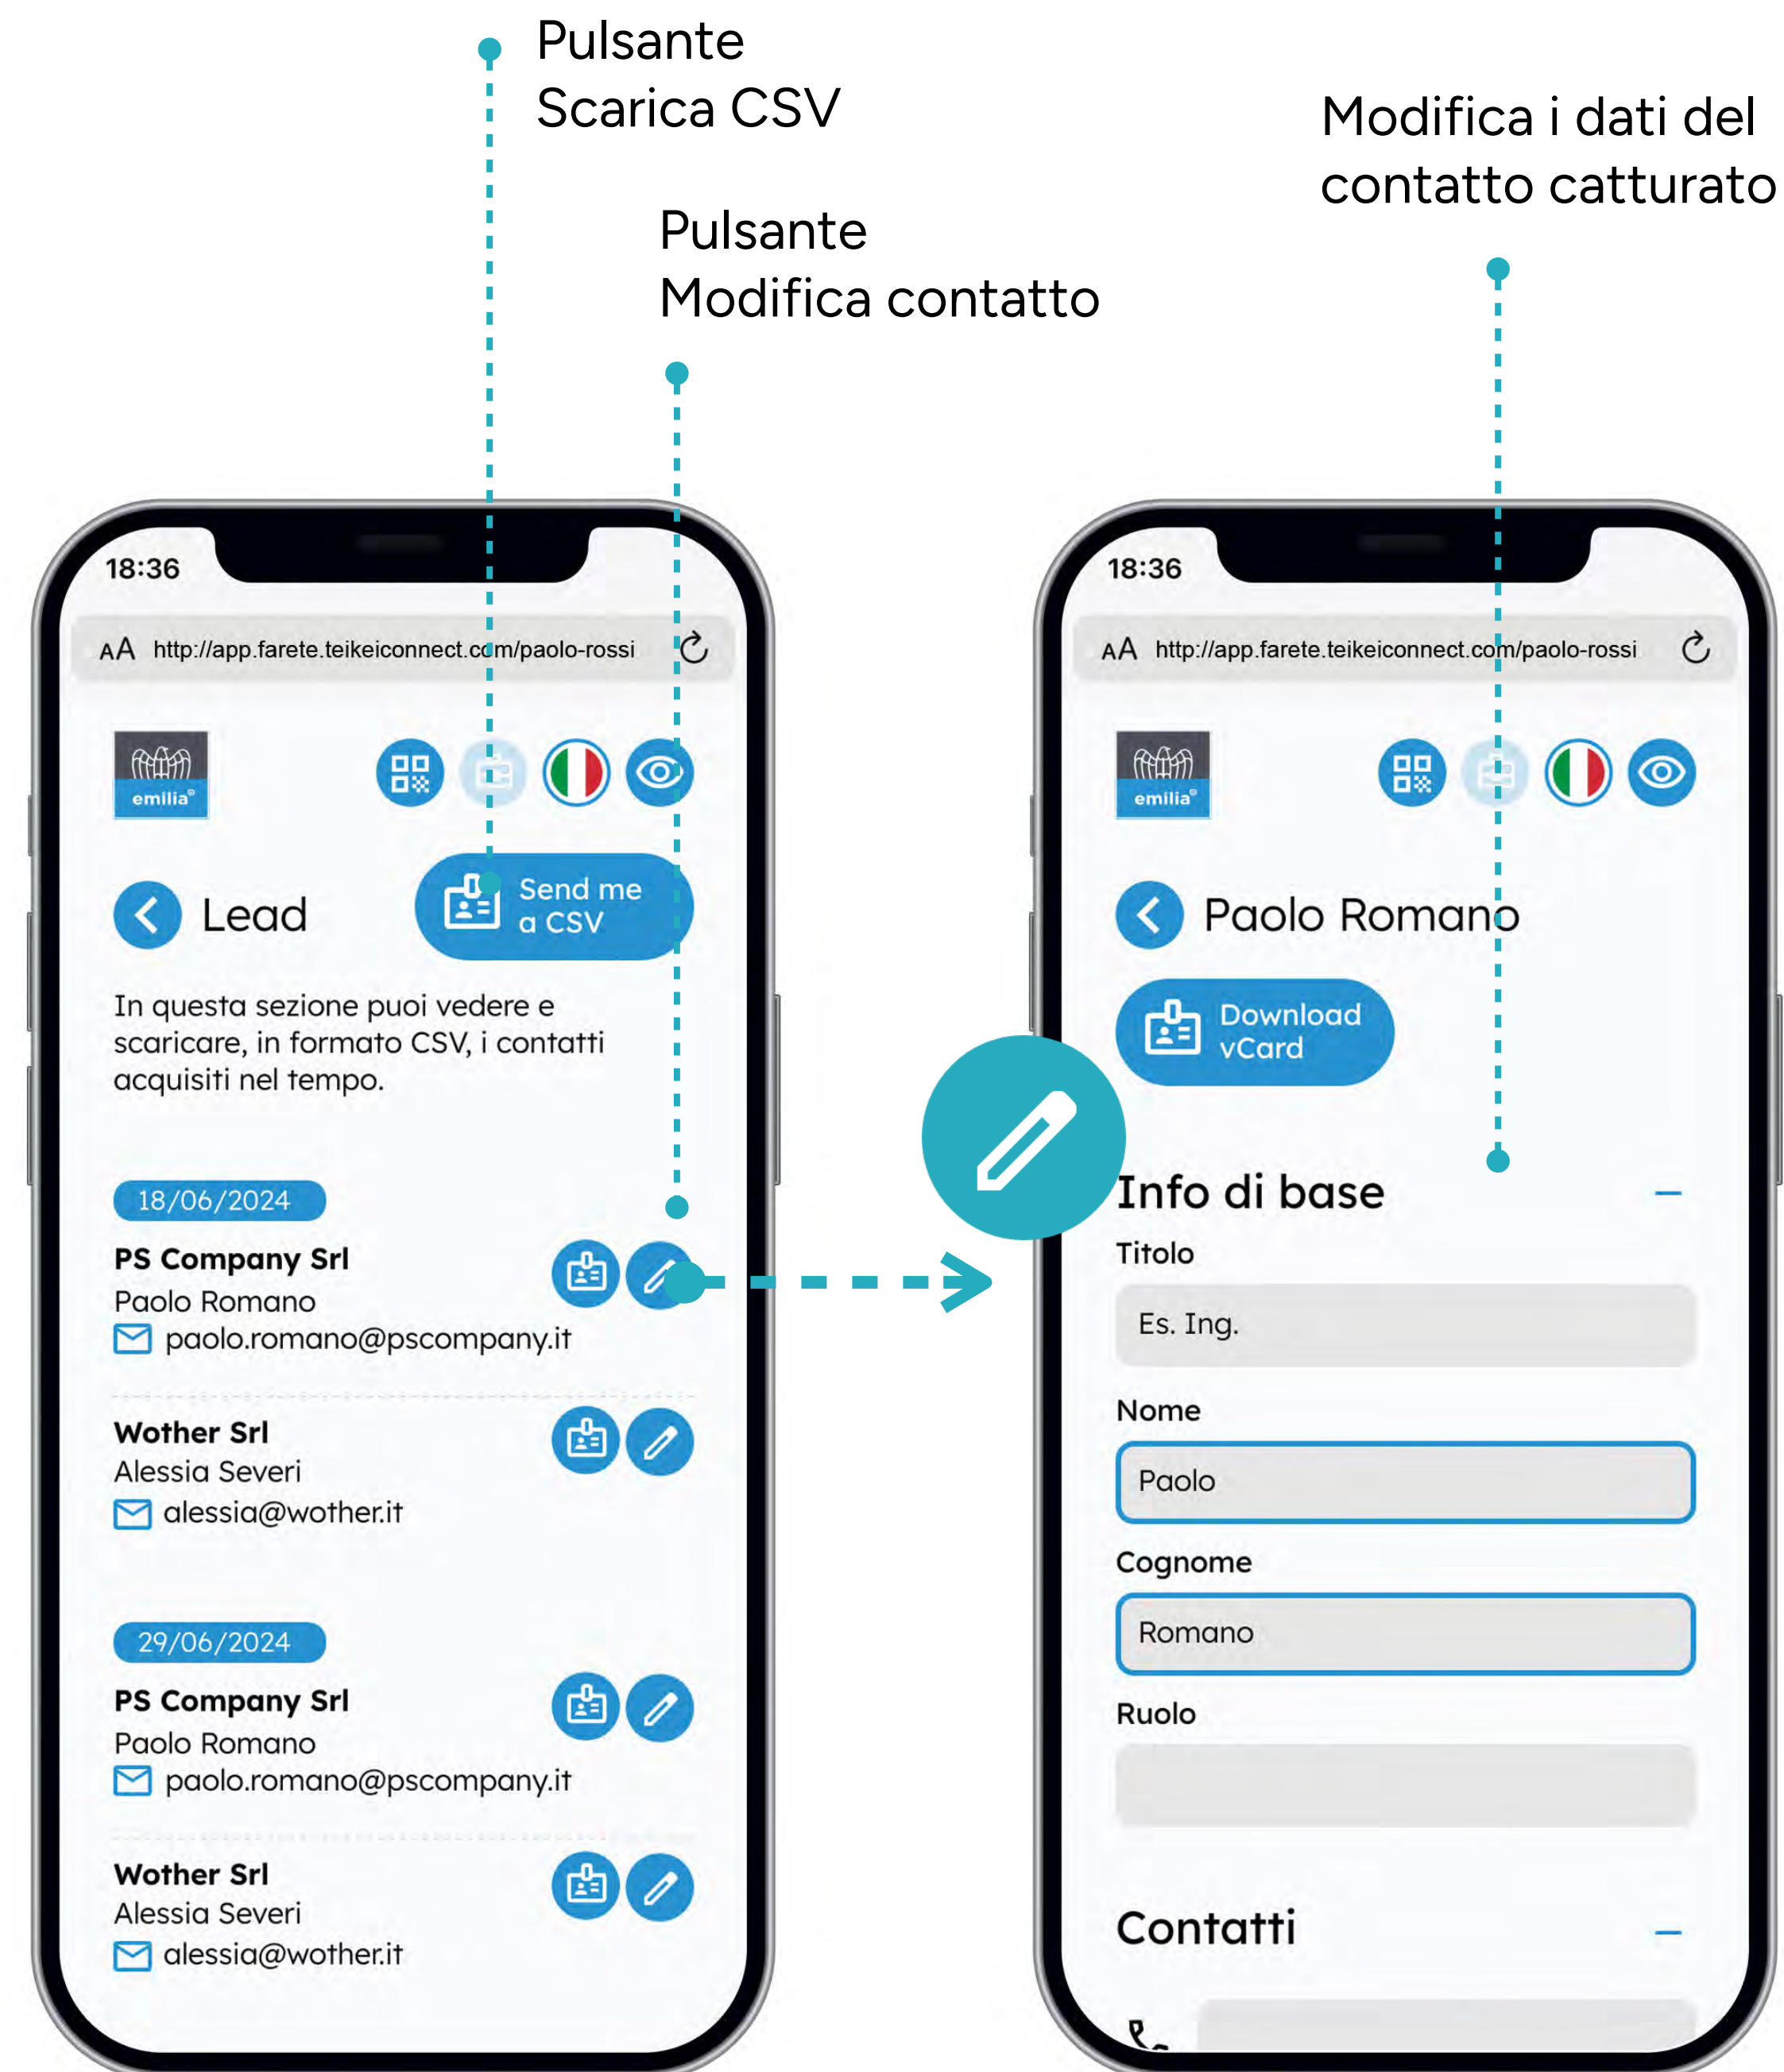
Pulsante
Scarica CSV

Pulsante
Modifica contatto

Modifica i dati del contatto catturato

18:36

AA http://app.farete.teikeiconnect.com/paolo-rossi

emilia

Lead

Send me a CSV

In questa sezione puoi vedere e scaricare, in formato CSV, i contatti acquisiti nel tempo.

18/06/2024

PS Company Srl
Paolo Romano
paolo.romano@pscompany.it

Wother Srl
Alessia Severi
alessia@wother.it

29/06/2024

PS Company Srl
Paolo Romano
paolo.romano@pscompany.it

Wother Srl
Alessia Severi
alessia@wother.it

18:36

AA http://app.farete.teikeiconnect.com/paolo-rossi

emilia

Paolo Romano

Download vCard

Info di base

Titolo

Es. Ing.

Nome

Paolo

Cognome

Romano

Ruolo

Contatti